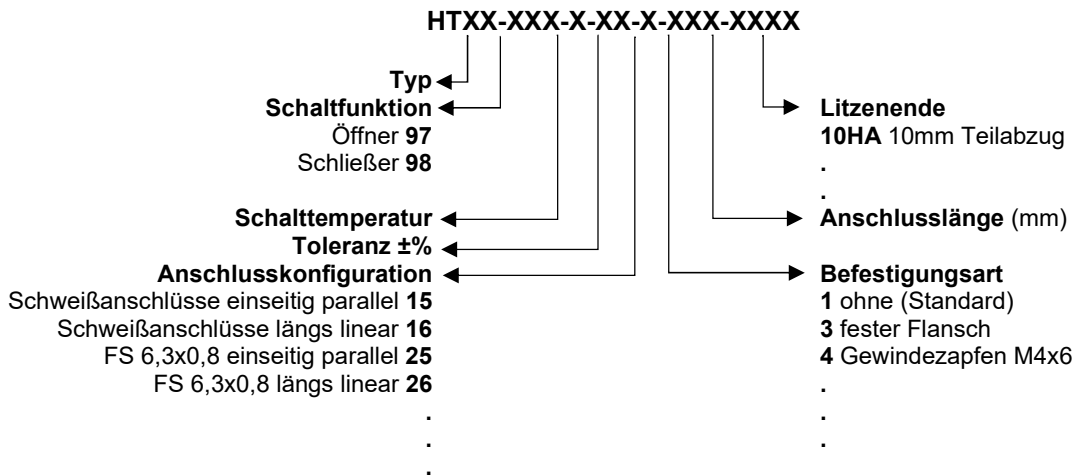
HTXX-XXX-X-XX-X-XXX-XXXX

Typ
Schaltfunktion
Öffner 97
Schließer 98

Schalttemperatur
Toleranz ±%
Anschlusskonfiguration
Schweißanschlüsse einseitig parallel 15
Schweißanschlüsse längs linear 16
FS 6,3x0,8 einseitig parallel 25
FS 6,3x0,8 längs linear 26
.
.
.

Litzenende
10HA 10mm Teilabzug
.
.
Anschlusslänge (mm)

Befestigungsart
1 ohne (Standard)
3 fester Flansch
4 Gewindezapfen M4x6
.
.
.